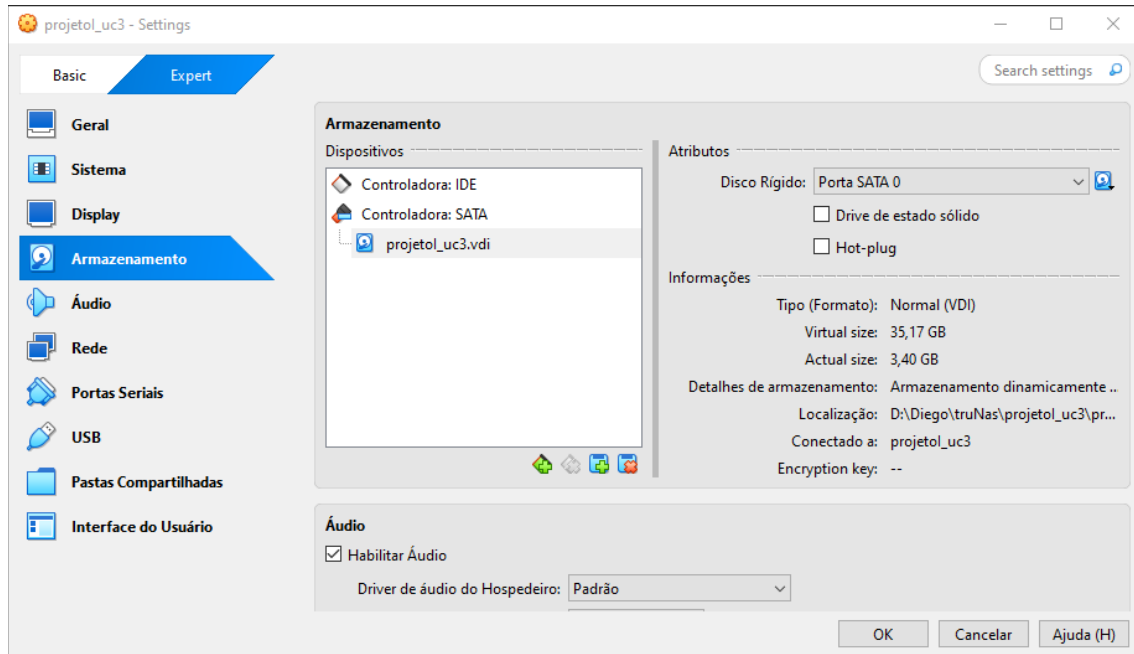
projetol_uc3 - Settings

Basic
Expert

Search settings

Geral
Sistema
Display
Armazenamento
Áudio
Rede
Portas Seriais
USB
Pastas Compartilhadas
Interface do Usuário

Armazenamento

Dispositivos
Controladora: IDE
Controladora: SATA
projetol_uc3.vdi

Atributos
Disco Rígido: Porta SATA 0
Drive de estado sólido
Hot-plug

Informações
Tipo (Formato): Normal (VDI)
Virtual size: 35,17 GB
Actual size: 3,40 GB
Detalhes de armazenamento: Armazenamento dinamicamente ..
Localização: D:\Diego\truNas\projetol_uc3\pr...
Conectado a: projetol_uc3
Encryption key: --

Áudio
Habilitar Áudio
Driver de áudio do Hospedeiro: Padrão

OK
Cancelar
Ajuda (H)